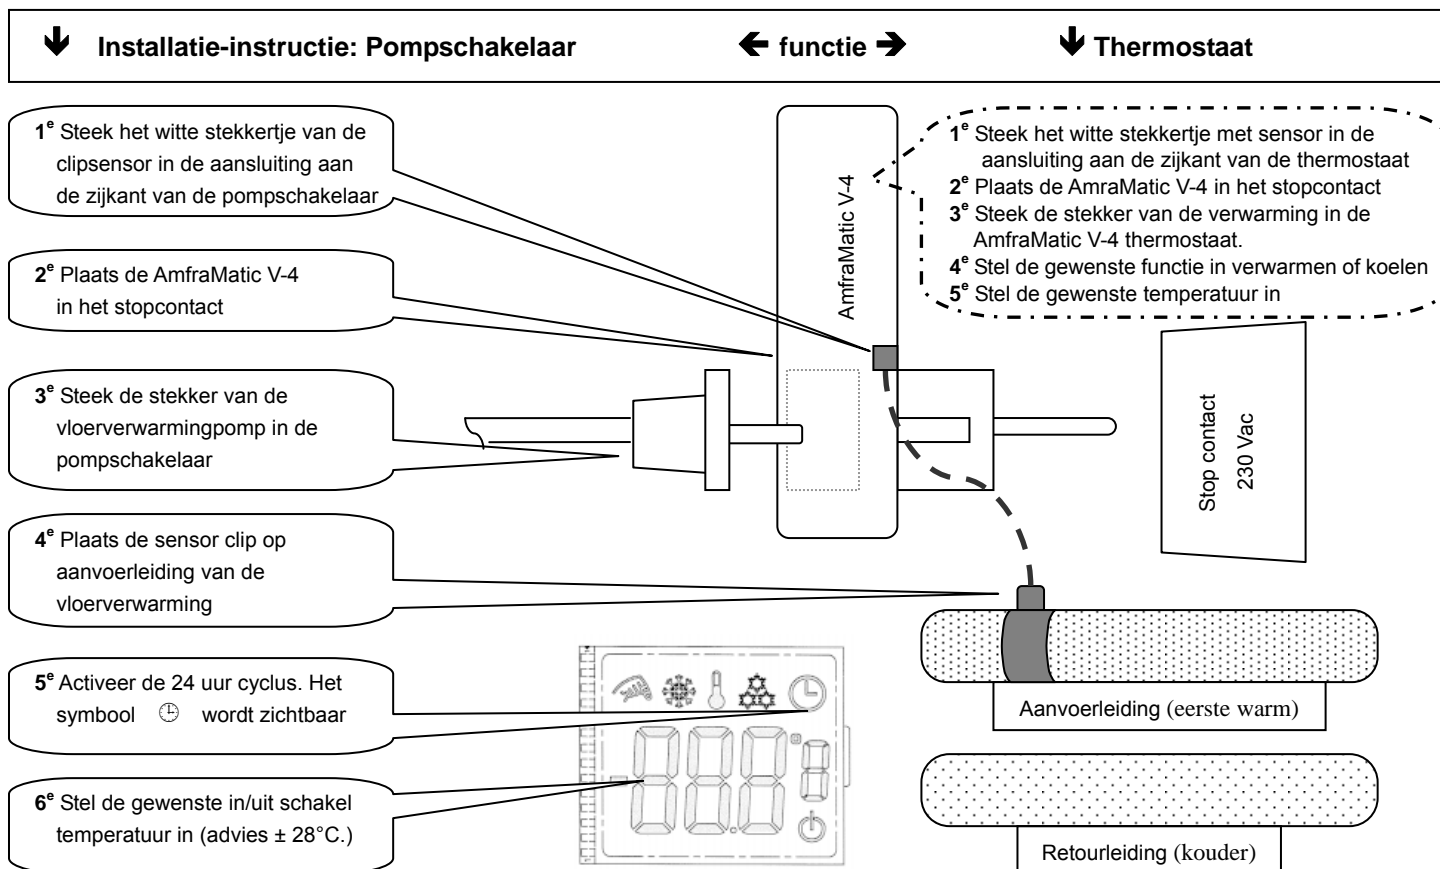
Installatie-instructie: Pompschakelaar ← functie → Thermostaat

1$^e$ Steek het witte stekkertje van de clipsensor in de aansluiting aan de zijkant van de pompschakelaar

2$^e$ Plaats de AmfraMatic V-4 in het stopcontact

3$^e$ Steek de stekker van de vloerverwarmingpomp in de pompschakelaar

4$^e$ Plaats de sensor clip op aanvoerleiding van de vloerverwarming

5$^e$ Activeer de 24 uur cyclus. Het symbool wordt zichtbaar

6$^e$ Stel de gewenste in/uit schakel temperatuur in (advies ± 28°C.)

AmfraMatic V-4

1$^e$ Steek het witte stekkertje met sensor in de aansluiting aan de zijkant van de thermostaat
2$^e$ Plaats de AmraMatic V-4 in het stopcontact
3$^e$ Steek de stekker van de verwarming in de AmfraMatic V-4 thermostaat.
4$^e$ Stel de gewenste functie in verwarmen of koelen
5$^e$ Stel de gewenste temperatuur in

Stop contact
230 Vac

Aanvoerleiding (eerste warm)

Retourleiding (kouder)